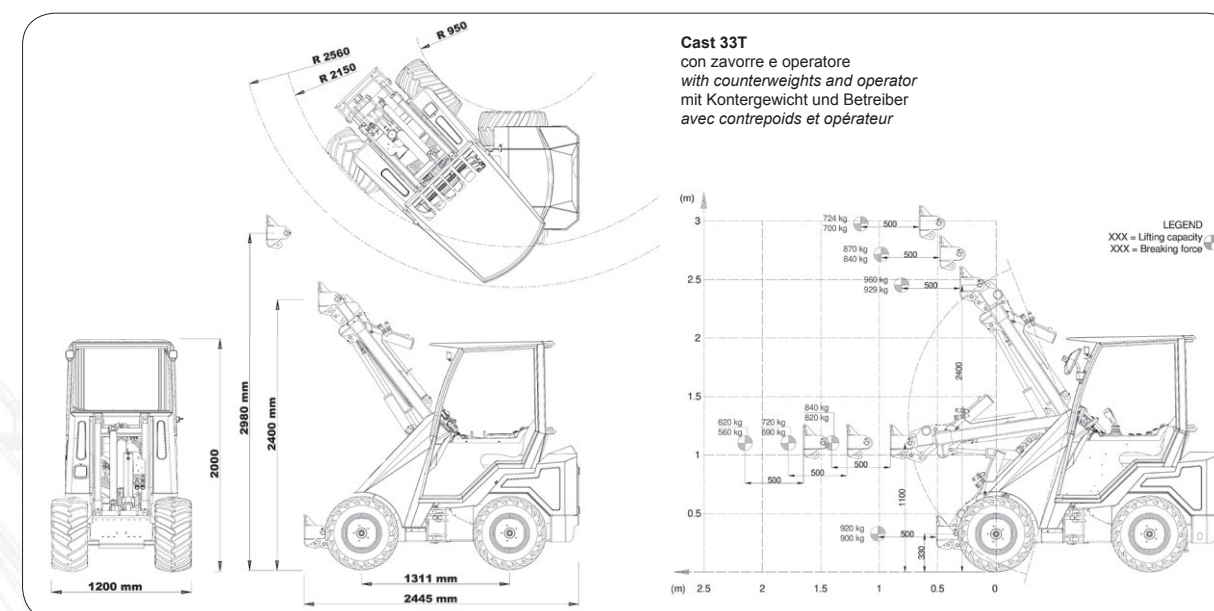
R 2560
R 2150
R 950

2980 mm
2400 mm
2000

1200 mm
1311 mm
2445 mm

**Cast 33T**
con zavorre e operatore
*with counterweights and operator*
mit Kontergewicht und Betreiber
*avec contrepoids et opérateur*

LEGEND
XXX = Lifting capacity
XXX = Breaking force

(m)
3
2.5
2
1.5
1
0.5

724 kg
700 kg
500
870 kg
840 kg
500
960 kg
929 kg
500
2400
620 kg
560 kg
720 kg
690 kg
840 kg
820 kg
500
500
500
1100
920 kg
900 kg
500
330

(m) 2.5 2 1.5 1 0.5 0